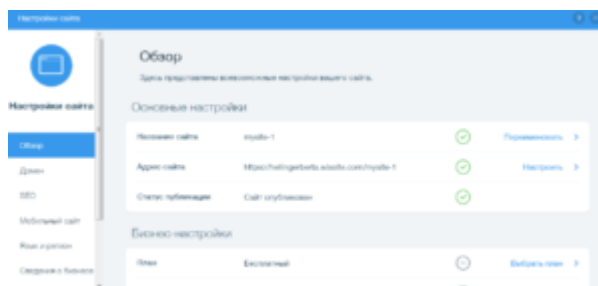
Настройки сайта

Настройки сайта

Обзор

Домен

SEO

Мобильный сайт

Язык и регион

Сведения о бизнесе

Обзор

Здесь представлены всевозможные настройки вашего сайта.

Основные настройки

| | | | |
|---|---|---|---|
| Название сайта | mysite-1 | | Переименовать > |
| Адрес сайта | https://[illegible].wixsite.com/mysite-1 | | Настроить > |
| Статус публикации | Сайт опубликован | | |

Бизнес-настройки

| | | | |
|---|---|---|---|
| План | Бесплатный | | Выбрать план > |